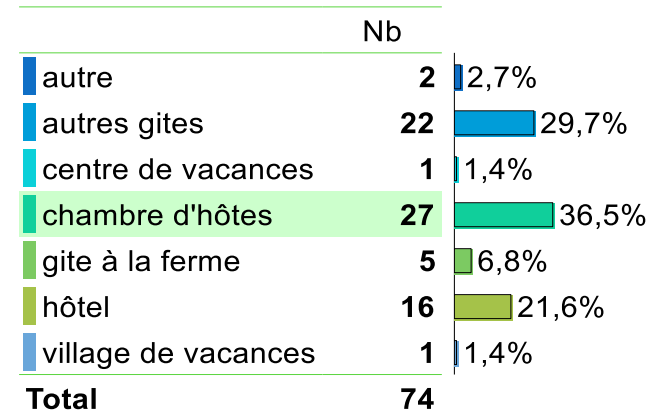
| | Nb | |
|---|---|---|
| autre | 2 | 2,7% |
| autres gites | 22 | 29,7% |
| centre de vacances | 1 | 1,4% |
| chambre d'hôtes | 27 | 36,5% |
| gite à la ferme | 5 | 6,8% |
| hôtel | 16 | 21,6% |
| village de vacances | 1 | 1,4% |
| Total | 74 | |